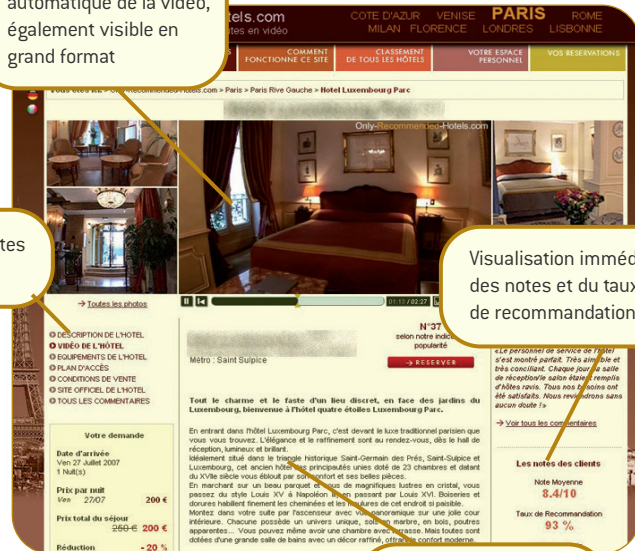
automatique de la vidéo, également visible en grand format

tels.com
tes en vidéo

COTE D'AZUR VENISE PARIS ROME
MILAN FLORENCE LONDRES LISBONNE

COMMENT FONCTIONNE CE SITE
CLASSEMENT DE TOUS LES HÔTELS
VOTRE ESPACE PERSONNEL
VOS RESERVATIONS

Vous êtes ici : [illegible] > Paris > Paris Rive Gauche > Hotel Luxembourg Parc

Only-Recommended-Hotels.com

tes

→ Toutes les photos

01:13 / 02:27

Visualisation imméd des notes et du taux de recommandation

DESCRIPTION DE L'HOTEL
VIDÉO DE L'HÔTEL
EQUIPEMENTS DE L'HOTEL
PLAN D'ACCÈS
CONDITIONS DE VENTE
SITE OFFICIEL DE L'HOTEL
TOUS LES COMMENTAIRES

Métro : Saint Sulpice

N°37
selon notre indice popularité

→ RESERVER

«Le personnel de service de l'hôtel s'est montré parfait. Très aimable et très conciliant. Chaque jour la salle de réception/le salon étaient remplis d'hôtes ravis. Tous nos besoins ont été satisfaits. Nous reviendrons sans aucun doute !»

→ Voir tous les commentaires

Tout le charme et le faste d'un lieu discret, en face des jardins du Luxembourg, bienvenue à l'hôtel quatre étoiles Luxembourg Parc.

En entrant dans l'hôtel Luxembourg Parc, c'est devant le luxe traditionnel parisien que vous vous trouvez. L'élégance et le raffinement sont au rendez-vous, dès le hall de réception, lumineux et brillant.
Idéalement situé dans le triangle historique Saint-Germain des Prés, Saint-Sulpice et Luxembourg, cet ancien hôtel des principautés unies doté de 23 chambres et datant du XVIIe siècle vous éblouit par son confort et ses belles pièces.
En marchant sur un beau parquet et sous de magnifiques lustres en cristal, vous passez du style Louis XV à Napoléon III en passant par Louis XVI. Boiseries et dorures habillent finement les cheminées et les moulures de cet endroit si paisible.
Montez dans votre suite par l'ascenseur avec vue panoramique sur une jolie cour intérieure. Chacune possède un univers unique, sol en marbre, en bois, poutres apparentes... Vous pouvez même avoir une chambre avec terrasse. Mais toutes sont dotées d'une grande salle de bains avec un décor raffiné, offrant le confort moderne.

Votre demande

Date d'arrivée
Ven 27 Juillet 2007
1 Nuit(s)

Prix par nuit
Ven 27/07 200 €

Prix total du séjour
250 € 200 €

Réduction - 20 %

Les notes des clients
Note Moyenne
8.4/10
Taux de Recommandation
93 %